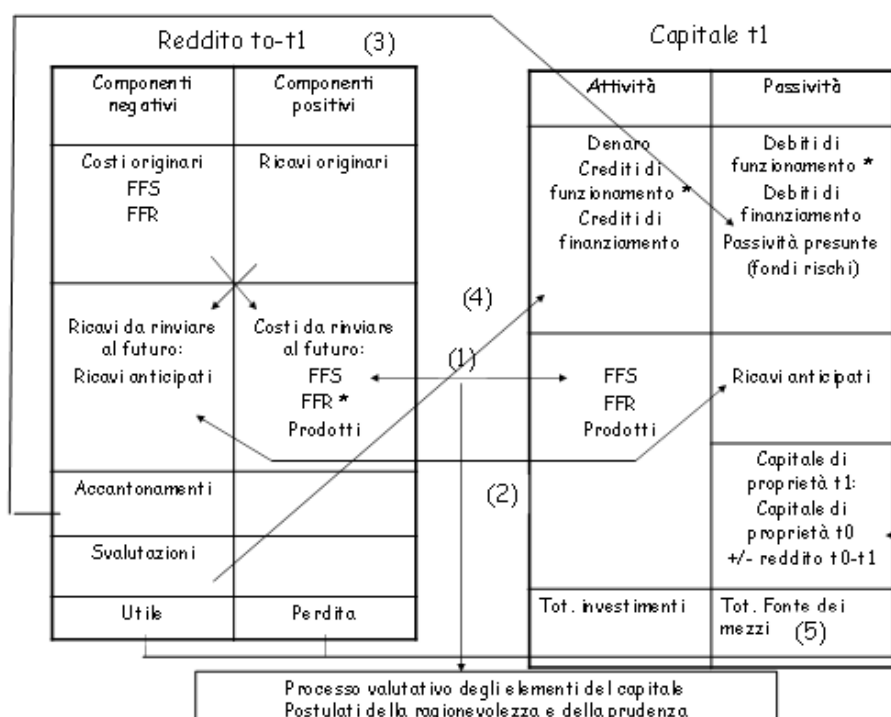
Reddito to-t1 (3)

| Componenti negativi | Componenti positivi |
|---|---|
| Costi originari FFS FFR | Ricavi originari |
| Ricavi da rinviare al futuro: Ricavi anticipati | Costi da rinviare al futuro: FFS FFR * Prodotti |
| Accantonamenti | |
| Svalutazioni | |
| Utile | Perdita |

Capitale t1

| Attività | Passività |
|---|---|
| Denaro Crediti di funzionamento * Crediti di finanziamento | Debiti di funzionamento * Debiti di finanziamento Passività presunte (fondi rischi) |
| FFS FFR Prodotti | Ricavi anticipati |
| | Capitale di proprietà t1: Capitale di proprietà t0 +/- reddito t0-t1 |
| Tot. investimenti | Tot. Fonte dei mezzi (5) |

(4)

(1)

(2)

Processo valutativo degli elementi del capitale
Postulati della ragionevolezza e della prudenza